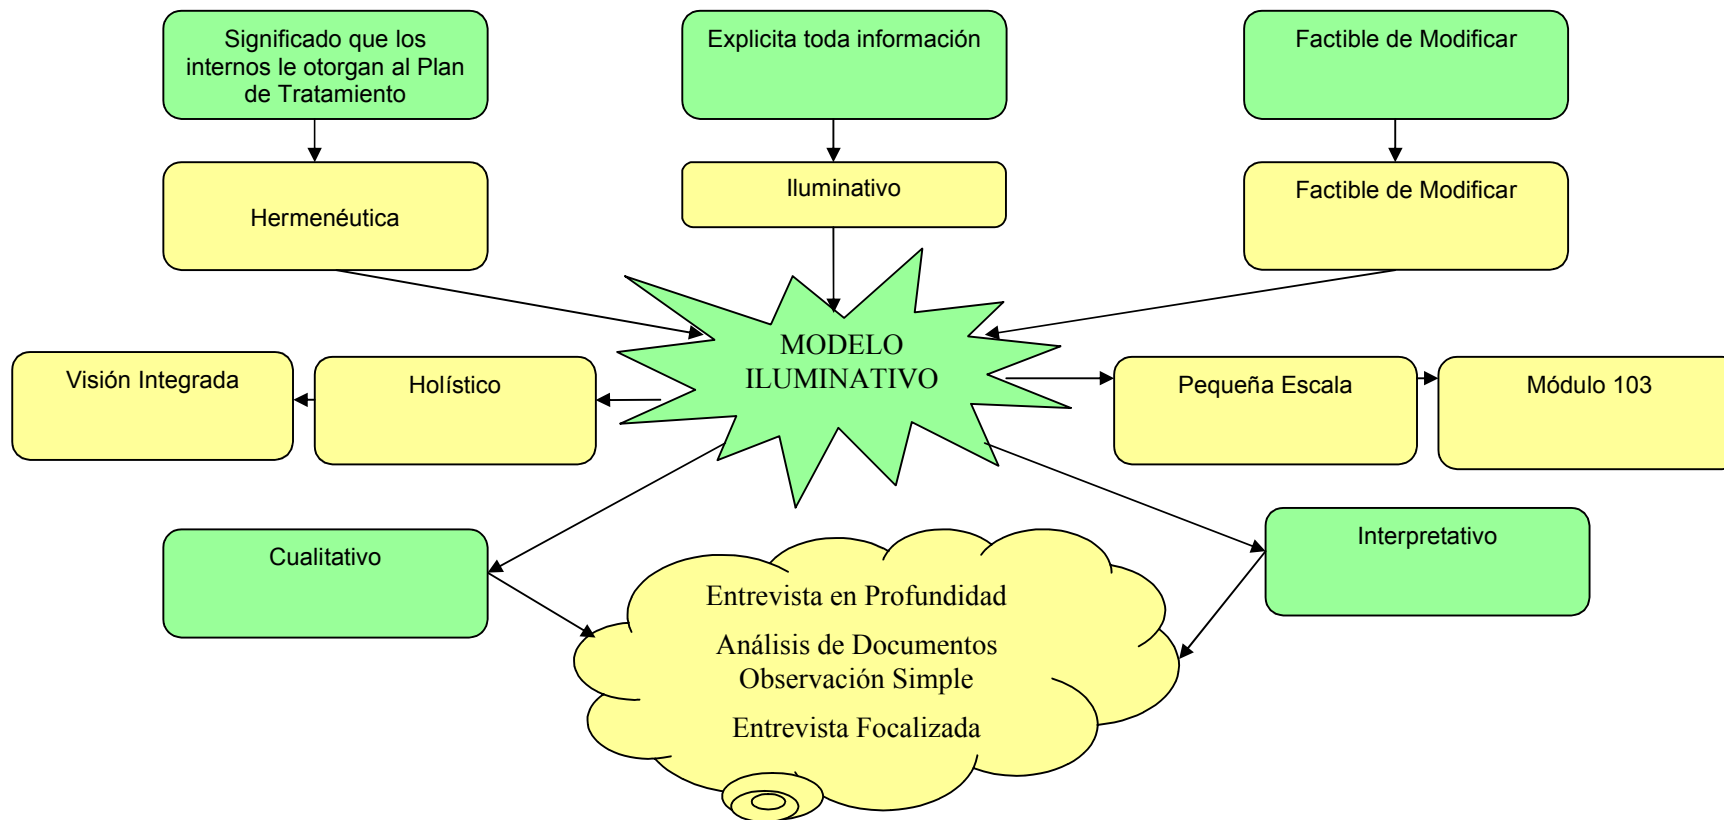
Significado que los internos le otorgan al Plan de Tratamiento

Explicita toda información

Factible de Modificar

Hermenéutica

Iluminativo

Factible de Modificar

MODELO ILUMINATIVO

Visión Integrada

Holístico

Pequeña Escala

Módulo 103

Cualitativo

Interpretativo

Entrevista en Profundidad

Análisis de Documentos

Observación Simple

Entrevista Focalizada